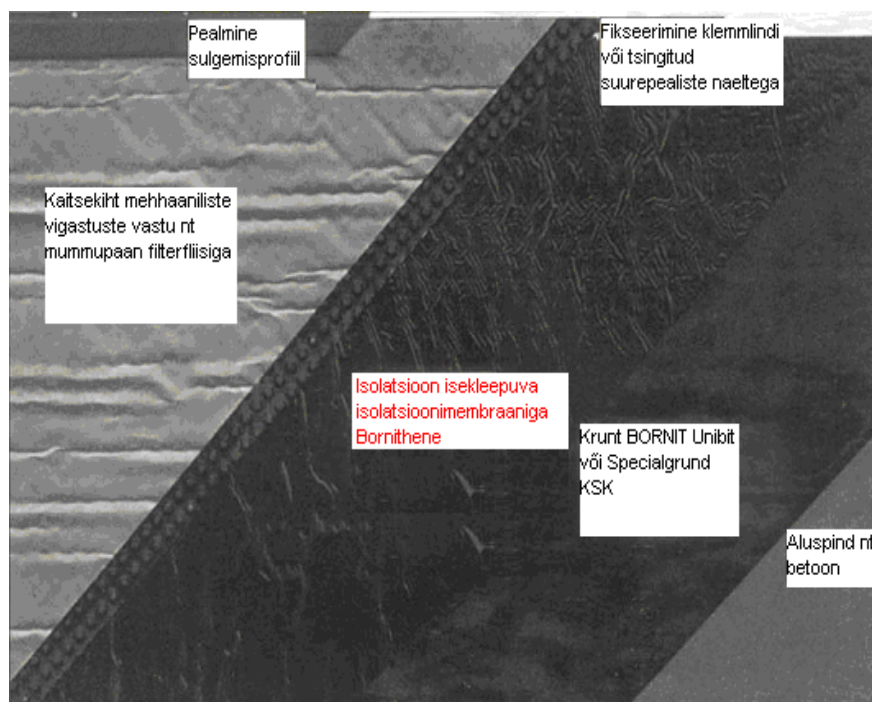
Pealmine sulgemisprofiil

Fikseerimine klemmlindi või tsingitud suurepealiste naeltega

Kaitsekiht mehhaaniliste vigastuste vastu nt mummupaan filterfliisiga

Isolatsioon isekleepuva isolatsioonimembraaniga Bornithene

Krunt BORNIT Unibit või Specialgrund KSK

Aluspind nt betoon